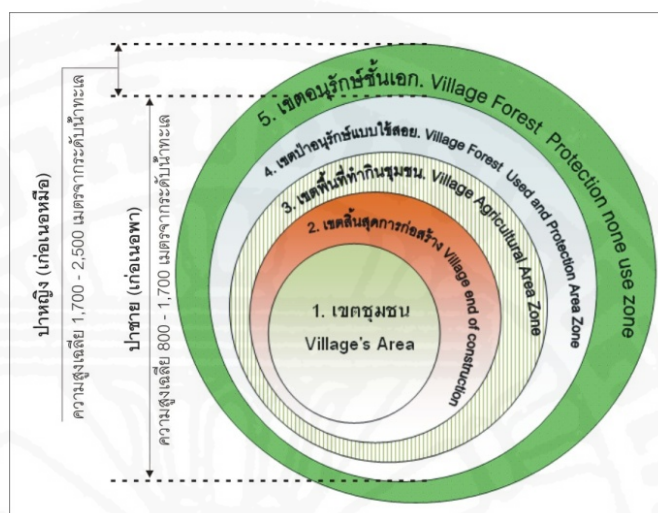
ป่าหญิง (เก่อเนอหมือ)

ความสูงเฉลี่ย 1,700 - 2,500 เมตรจากระดับน้ำทะเล

ป่าชาย (เก่อเนอพา)

ความสูงเฉลี่ย 800 - 1,700 เมตรจากระดับน้ำทะเล

5. เขตอนุรักษ์ชั้นเอก. Village Forest Protection none use zone

4. เขตป่าอนุรักษ์แบบใช้สอย. Village Forest Used and Protection Area Zone

3. เขตพื้นที่ทำกินชุมชน. Village Agricultural Area Zone

2. เขตสิ้นสุดการก่อสร้าง Village end of construction

1. เขตชุมชน

Village's Area